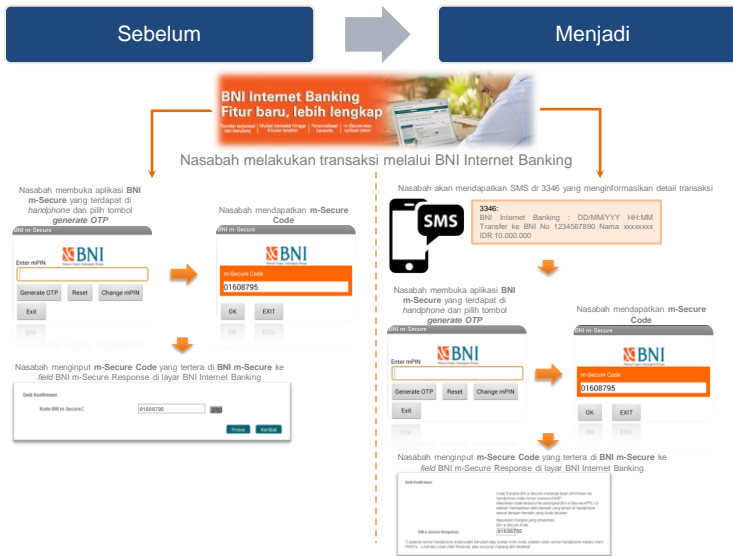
Sebelum

Menjadi

BNI Internet Banking
Fitur baru, lebih lengkap

Nasabah melakukan transaksi melalui BNI Internet Banking

Nasabah membuka aplikasi **BNI m-Secure** yang terdapat di *handphone* dan pilih tombol ***generate OTP***

BNI m-Secure

BNI

Enter mPIN

Generate OTP Reset Change mPIN

Exit

Nasabah mendapatkan **m-Secure Code**

BNI m-Secure

BNI

m-Secure Code

01608795

OK EXIT

Nasabah menginput **m-Secure Code** yang tertera di **BNI m-Secure** ke *field* BNI m-Secure Response di layar BNI Internet Banking

Detil Konfirmasi

Kode BNI m-Secure 01608795

Proses Kembali

Nasabah akan mendapatkan SMS dr 3346 yang menginformasikan detail transaksi

SMS

3346:
BNI Internet Banking : DD/MM/YYY HH:MM Transfer ke BNI No 1234567890 Nama xxxxxxxx IDR 10.000.000

Nasabah membuka aplikasi **BNI m-Secure** yang terdapat di *handphone* dan pilih tombol ***generate OTP***

BNI m-Secure

BNI

Enter mPIN

Generate OTP Reset Change mPIN

Exit

Nasabah mendapatkan **m-Secure Code**

BNI m-Secure

BNI

m-Secure Code

01608795

OK EXIT

Nasabah menginput **m-Secure Code** yang tertera di **BNI m-Secure** ke *field* BNI m-Secure Response di layar BNI Internet Banking

Detil Konfirmasi

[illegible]

BNI m-Secure Response 01608795

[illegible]